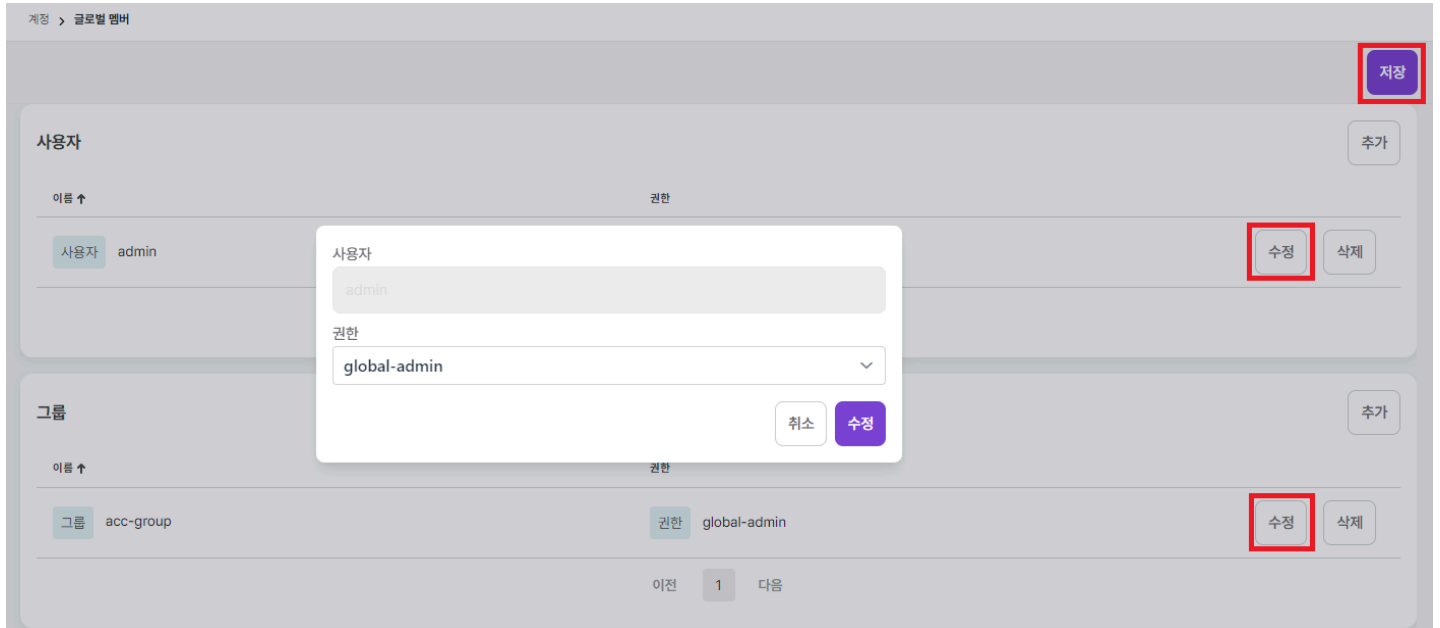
계정 > 글로벌 멤버

저장

사용자

추가

이름 ↑

권한

사용자 admin

수정 삭제

사용자

admin

권한

global-admin

취소 수정

그룹

추가

이름 ↑

권한

그룹 acc-group

권한 global-admin

수정 삭제

이전 1 다음